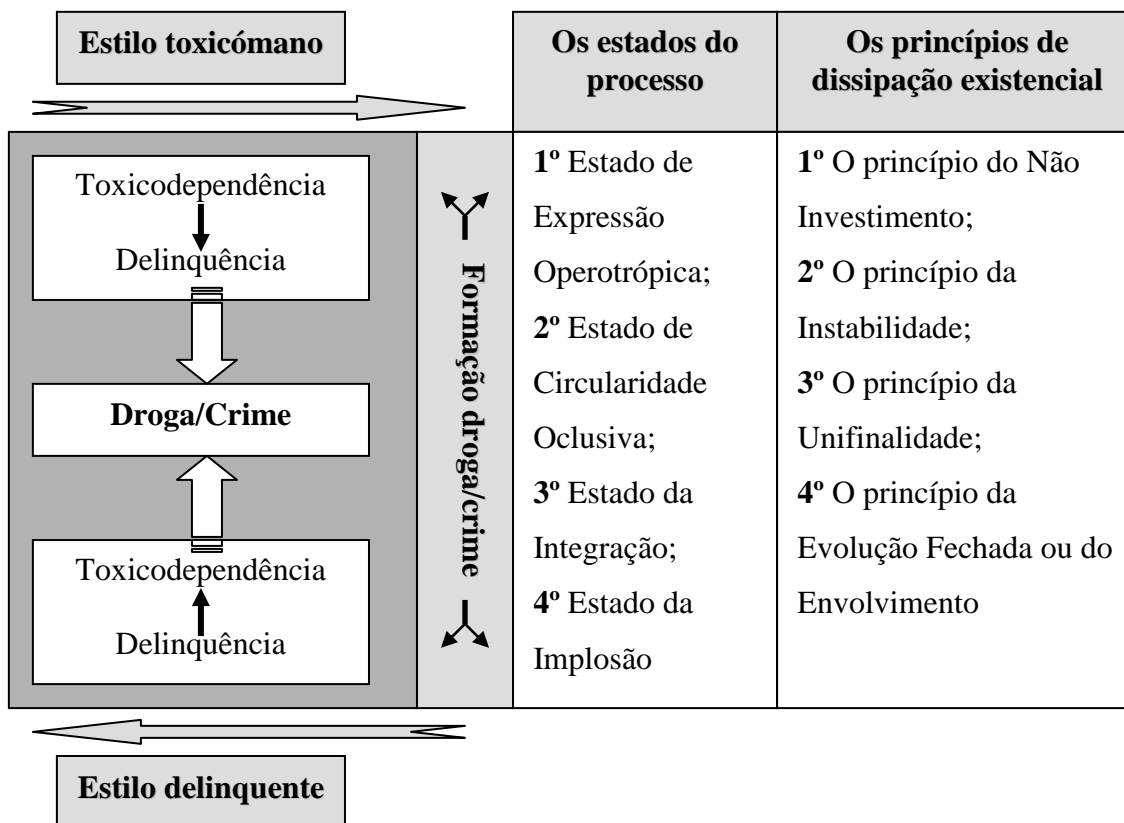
Estilo toxicómano

| Os estados do processo | Os princípios de dissipação existencial |
|---|---|
| 1º Estado de Expressão Operotrópica; 2º Estado de Circularidade Oclusiva; 3º Estado da Integração; 4º Estado da Implosão | 1º O princípio do Não Investimento; 2º O princípio da Instabilidade; 3º O princípio da Unifinalidade; 4º O princípio da Evolução Fechada ou do Envolvimento |

Toxicodependência
Delinquência

Droga/Crime

Toxicodependência
Delinquência

Formação droga/crime

Estilo delinquente